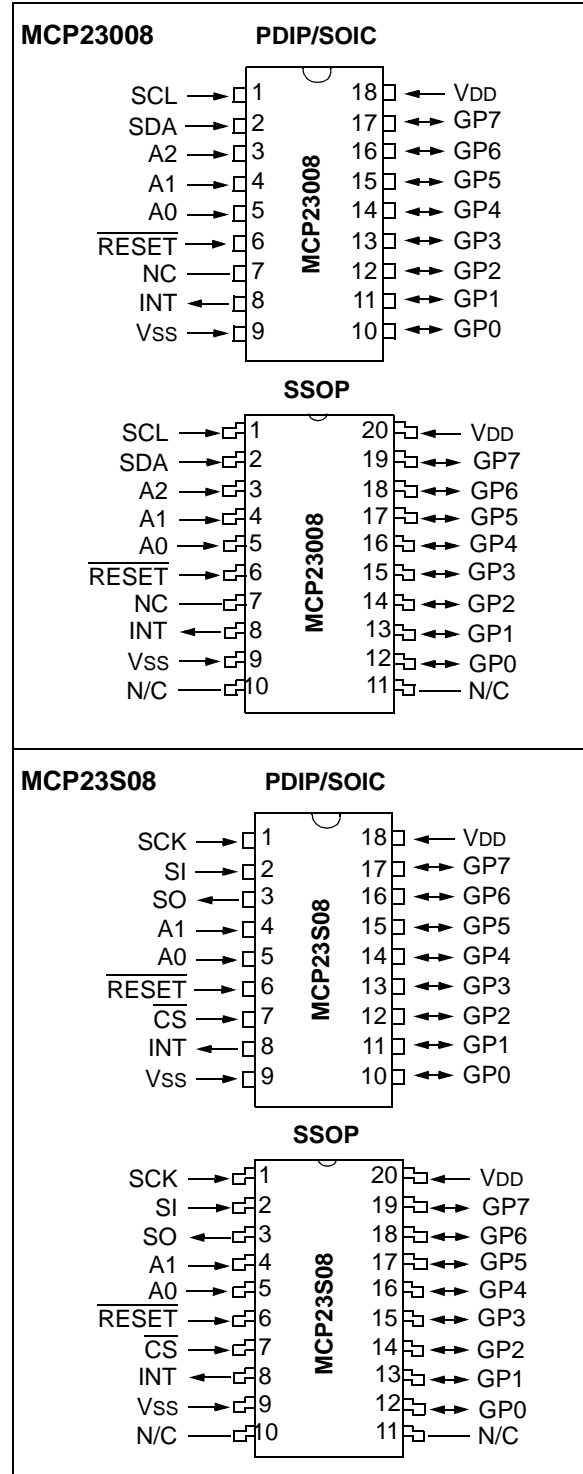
MCP23008 PDIP/SOIC

SCL 1
SDA 2
A2 3
A1 4
A0 5
$\overline{RESET}$ 6
NC 7
INT 8
VSS 9

MCP23008

18 VDD
17 GP7
16 GP6
15 GP5
14 GP4
13 GP3
12 GP2
11 GP1
10 GP0

SSOP

SCL 1
SDA 2
A2 3
A1 4
A0 5
$\overline{RESET}$ 6
NC 7
INT 8
VSS 9
N/C 10

MCP23008

20 VDD
19 GP7
18 GP6
17 GP5
16 GP4
15 GP3
14 GP2
13 GP1
12 GP0
11 N/C

MCP23S08 PDIP/SOIC

SCK 1
SI 2
SO 3
A1 4
A0 5
$\overline{RESET}$ 6
$\overline{CS}$ 7
INT 8
VSS 9

MCP23S08

18 VDD
17 GP7
16 GP6
15 GP5
14 GP4
13 GP3
12 GP2
11 GP1
10 GP0

SSOP

SCK 1
SI 2
SO 3
A1 4
A0 5
$\overline{RESET}$ 6
$\overline{CS}$ 7
INT 8
VSS 9
N/C 10

MCP23S08

20 VDD
19 GP7
18 GP6
17 GP5
16 GP4
15 GP3
14 GP2
13 GP1
12 GP0
11 N/C